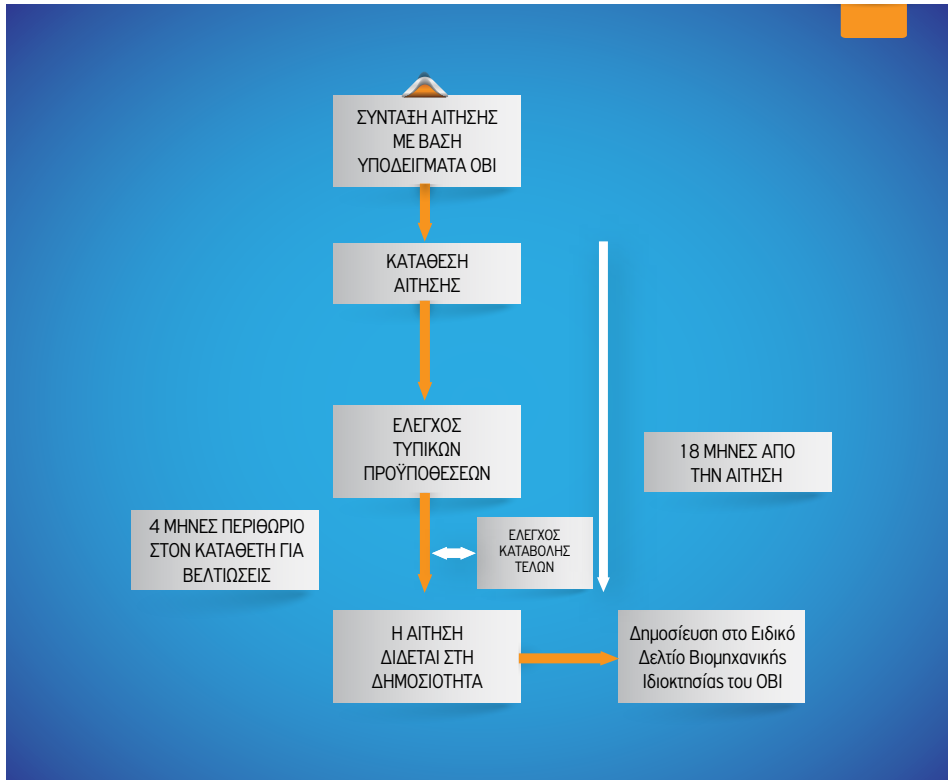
ΣΥΝΤΑΞΗ ΑΙΤΗΣΗΣ ΜΕ ΒΑΣΗ ΥΠΟΔΕΙΓΜΑΤΑ ΟΒΙ

ΚΑΤΑΘΕΣΗ ΑΙΤΗΣΗΣ

ΕΛΕΓΧΟΣ ΤΥΠΙΚΩΝ ΠΡΟΫΠΟΘΕΣΕΩΝ

18 ΜΗΝΕΣ ΑΠΟ ΤΗΝ ΑΙΤΗΣΗ

4 ΜΗΝΕΣ ΠΕΡΙΘΩΡΙΟ ΣΤΟΝ ΚΑΤΑΘΕΤΗ ΓΙΑ ΒΕΛΤΙΩΣΕΙΣ

ΕΛΕΓΧΟΣ ΚΑΤΑΒΟΛΗΣ ΤΕΛΩΝ

Η ΑΙΤΗΣΗ ΔΙΔΕΤΑΙ ΣΤΗ ΔΗΜΟΣΙΟΤΗΤΑ

Δημοσίευση στο Ειδικό Δελτίο Βιομηχανικής Ιδιοκτησίας του ΟΒΙ